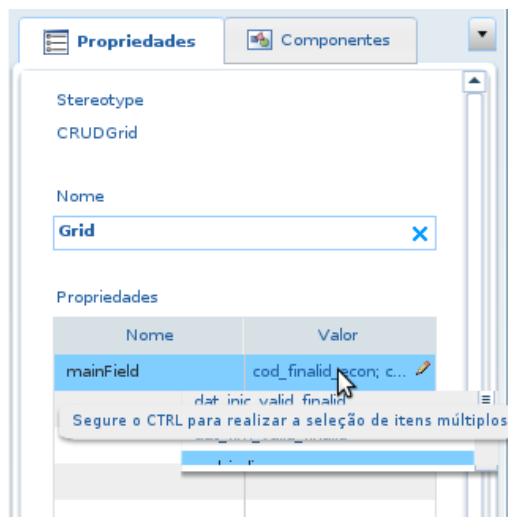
Propriedades

Componentes

Stereotype

CRUDGrid

Nome

Grid

Propriedades

| Nome | Valor |
|---|---|
| mainField | cod_finalid_econ; c... |

dat_inic_valid_finalid

Segure o CTRL para realizar a seleção de itens múltiplos

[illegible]

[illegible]